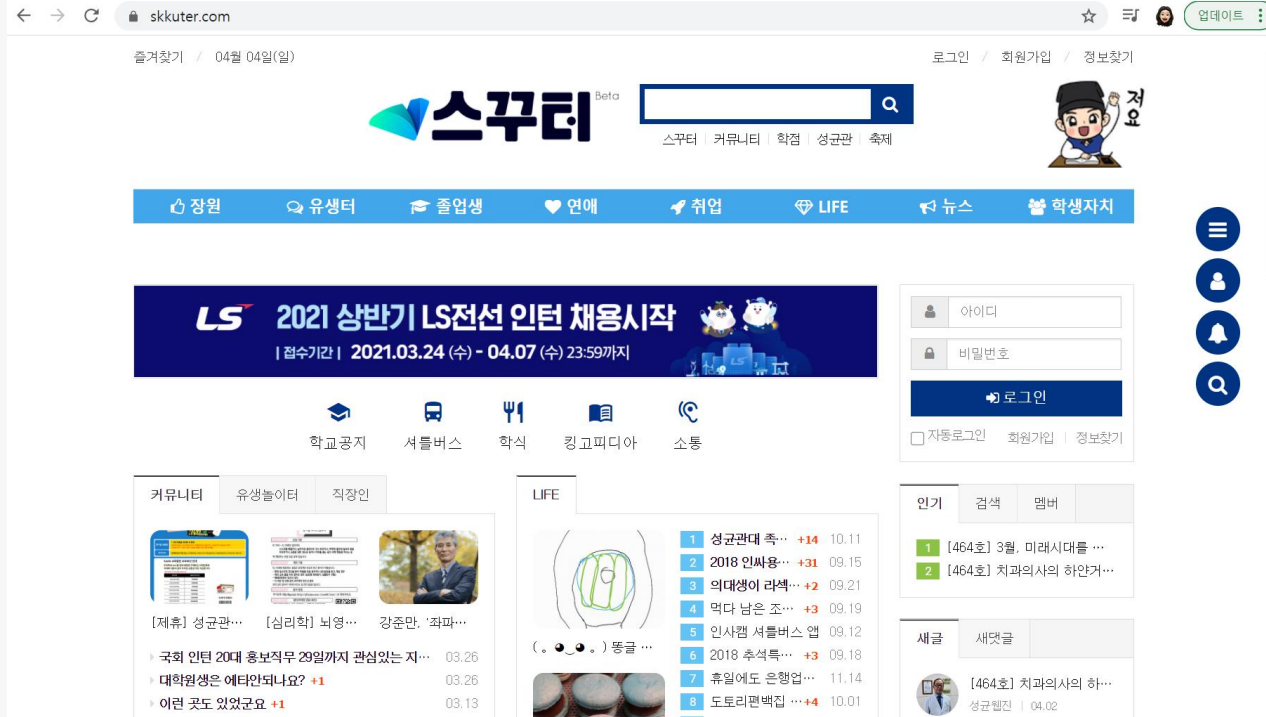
skkuter.com

업데이트

즐겨찾기 / 04월 04일(일)

로그인 / 회원가입 / 정보찾기

스꾸터 Beta

스꾸터 | 커뮤니티 | 학점 | 성균관 | 축제

저요

장원 유생터 졸업생 연애 취업 LIFE 뉴스 학생자치

LS 2021 상반기 LS전선 인턴 채용시작
| 접수기간 | 2021.03.24 (수) - 04.07 (수) 23:59까지

학교공지 셔틀버스 학식 킹고피디아 소통

아이디
비밀번호
로그인
자동로그인 회원가입 | 정보찾기

커뮤니티 유생놀이터 직장인

[제휴] 성균관… [심리학] 뇌영… 강준만, '좌파…

국회 인턴 20대 홍보직무 29일까지 관심있는 지… 03.26
대학원생은 에타안되나요? +1 03.26
이런 곳도 있었군요 +1 03.13

LIFE

( ｡ ◕‿◕ ｡ ) 똥글 …

| | | | |
|---|---|---|---|
| 1 | 성균관대 족… | +14 | 10.11 |
| 2 | 2018 인싸용… | +31 | 09.15 |
| 3 | 의대생이 라섹… | +2 | 09.21 |
| 4 | 먹다 남은 조… | +3 | 09.19 |
| 5 | 인사캠 셔틀버스 앱 | | 09.12 |
| 6 | 2018 추석특… | +3 | 09.18 |
| 7 | 휴일에도 은행업… | | 11.14 |
| 8 | 도토리편백집 … | +4 | 10.01 |

인기 검색 멤버

1 [464호] 3월, 미래시대를 …
2 [464호] 치과의사의 하얀거…

새글 새댓글

[464호] 치과의사의 하…
성균웹진 | 04.02